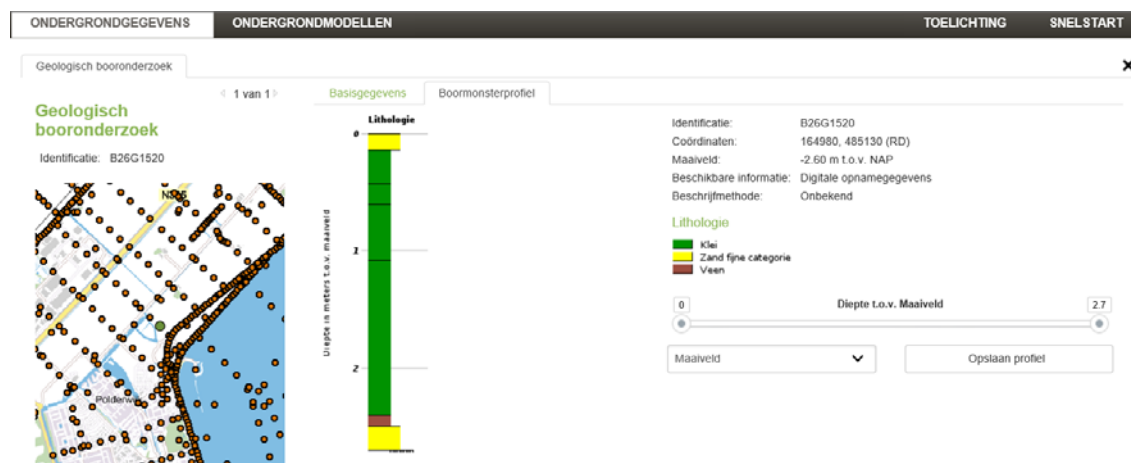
ONDERGRONDGEGEVENS ONDERGRONDMODELLEN TOELICHTING SNELSTART

Geologisch booronderzoek

1 van 1

Basisgegevens Boormonsterprofiel

Geologisch booronderzoek

Identificatie: B26G1520

N246

Polderweg

Lithologie

0

1

2

Diepte in meters t.o.v. maaiveld

| | |
|---|---|
| Identificatie: | B26G1520 |
| Coördinaten: | 164980, 485130 (RD) |
| Maaiveld: | -2.60 m t.o.v. NAP |
| Beschikbare informatie: | Digitale opnamegegevens |
| Beschrijfmethode: | Onbekend |

Lithologie

Klei
Zand fijne categorie
Veen

0 Diepte t.o.v. Maaiveld 2.7

Maaiveld

Opslaan profiel